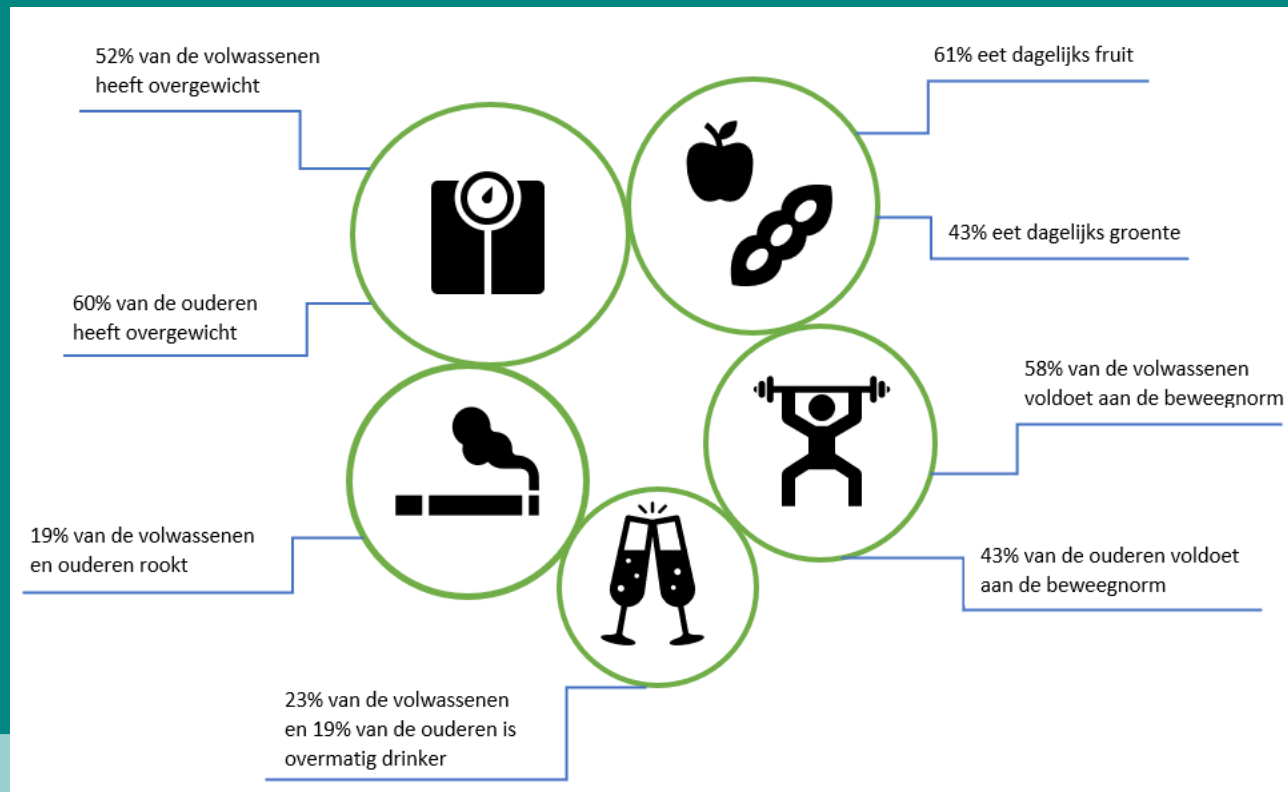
52% van de volwassenen heeft overgewicht

61% eet dagelijks fruit

43% eet dagelijks groente

60% van de ouderen heeft overgewicht

58% van de volwassenen voldoet aan de beweegnorm

19% van de volwassenen en ouderen rookt

43% van de ouderen voldoet aan de beweegnorm

23% van de volwassenen en 19% van de ouderen is overmatig drinker